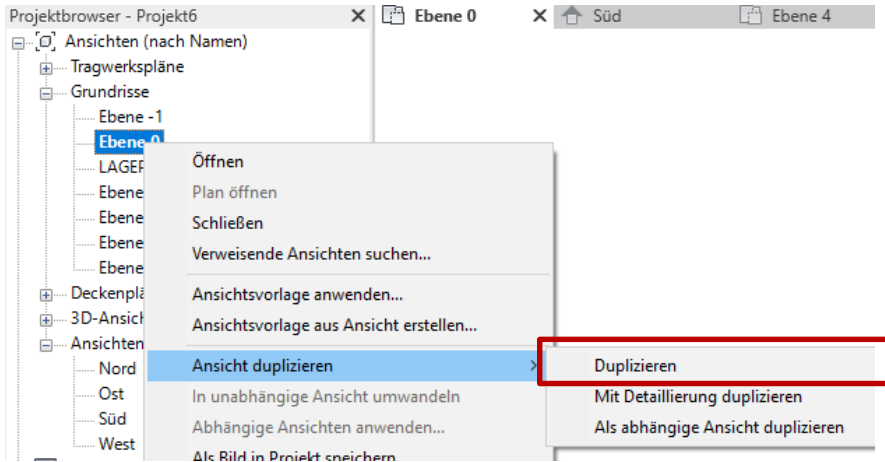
Projektbrowser - Projekt6 ✕

Ebene 0 ✕ Süd Ebene 4

Ansichten (nach Namen)
Tragwerkspläne
Grundrisse
Ebene -1
Ebene 0
LAGER
Ebene
Ebene
Ebene
Ebene
Deckenplä
3D-Ansich
Ansichten
Nord
Ost
Süd
West

Öffnen
Plan öffnen
Schließen
Verweisende Ansichten suchen...
Ansichtsvorlage anwenden...
Ansichtsvorlage aus Ansicht erstellen...
Ansicht duplizieren
In unabhängige Ansicht umwandeln
Abhängige Ansichten anwenden...
Als Bild in Projekt speichern

Duplizieren
Mit Detaillierung duplizieren
Als abhängige Ansicht duplizieren